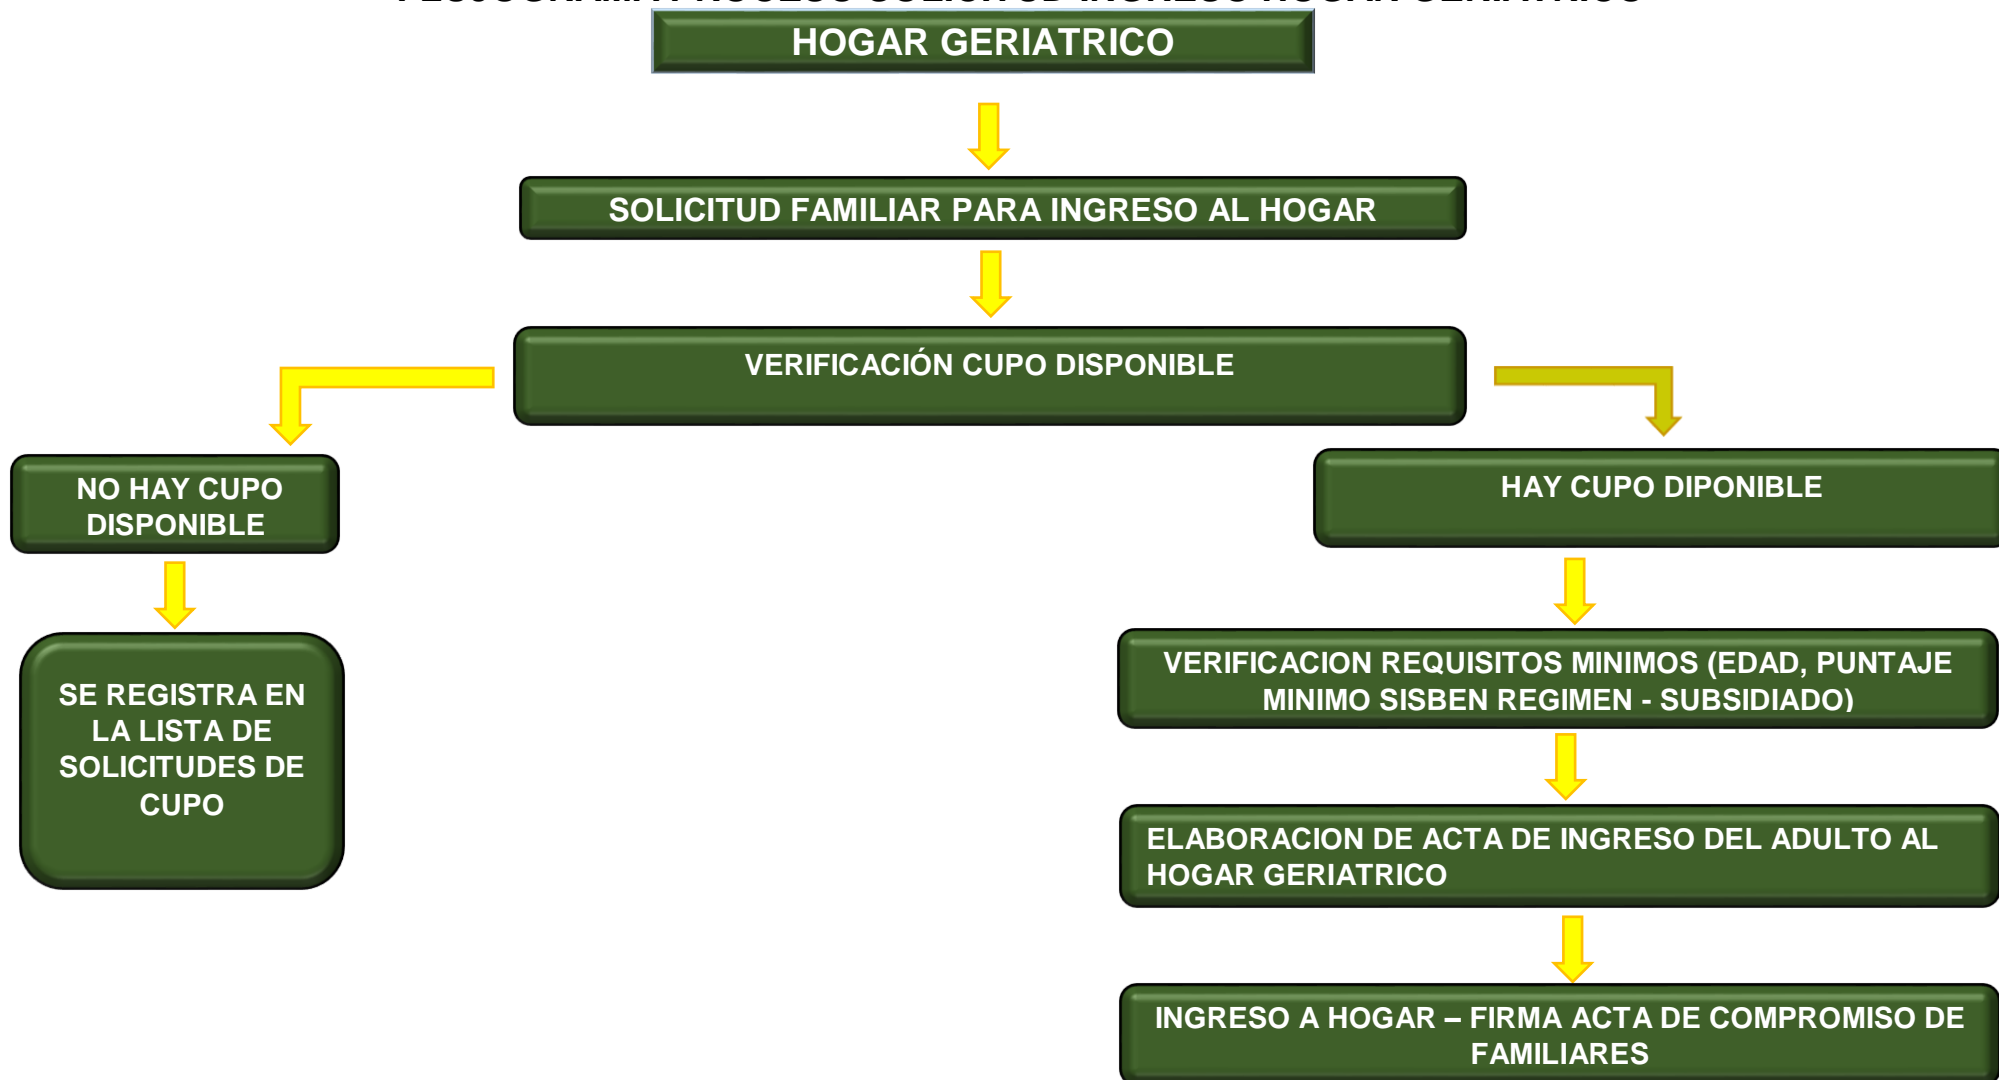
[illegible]

HOGAR GERIATRICO

SOLICITUD FAMILIAR PARA INGRESO AL HOGAR

VERIFICACIÓN CUPO DISPONIBLE

NO HAY CUPO DISPONIBLE

SE REGISTRA EN LA LISTA DE SOLICITUDES DE CUPO

HAY CUPO DIPONIBLE

VERIFICACION REQUISITOS MINIMOS (EDAD, PUNTAJE MINIMO SISBEN REGIMEN - SUBSIDIADO)

ELABORACION DE ACTA DE INGRESO DEL ADULTO AL HOGAR GERIATRICO

INGRESO A HOGAR – FIRMA ACTA DE COMPROMISO DE FAMILIARES